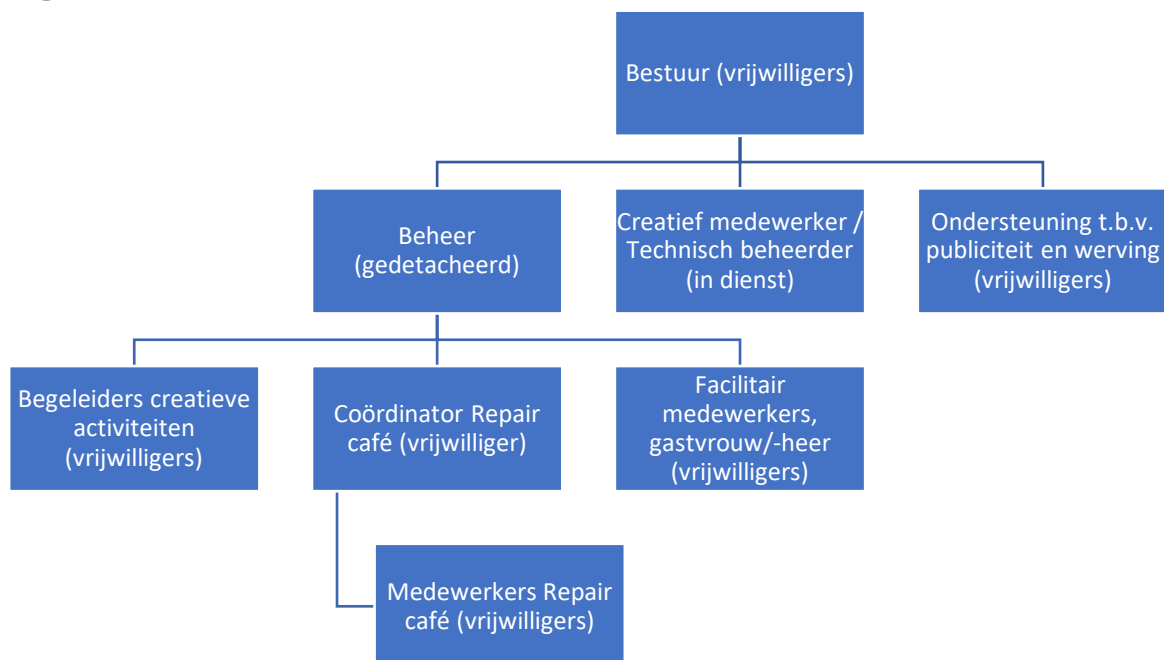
Bestuur (vrijwilligers)

Beheer (gedetacheerd)

Creatief medewerker / Technisch beheerder (in dienst)

Ondersteuning t.b.v. publiciteit en werving (vrijwilligers)

Begeleiders creatieve activiteiten (vrijwilligers)

Coördinator Repair café (vrijwilliger)

Facilitair medewerkers, gastvrouw/-heer (vrijwilligers)

Medewerkers Repair café (vrijwilligers)